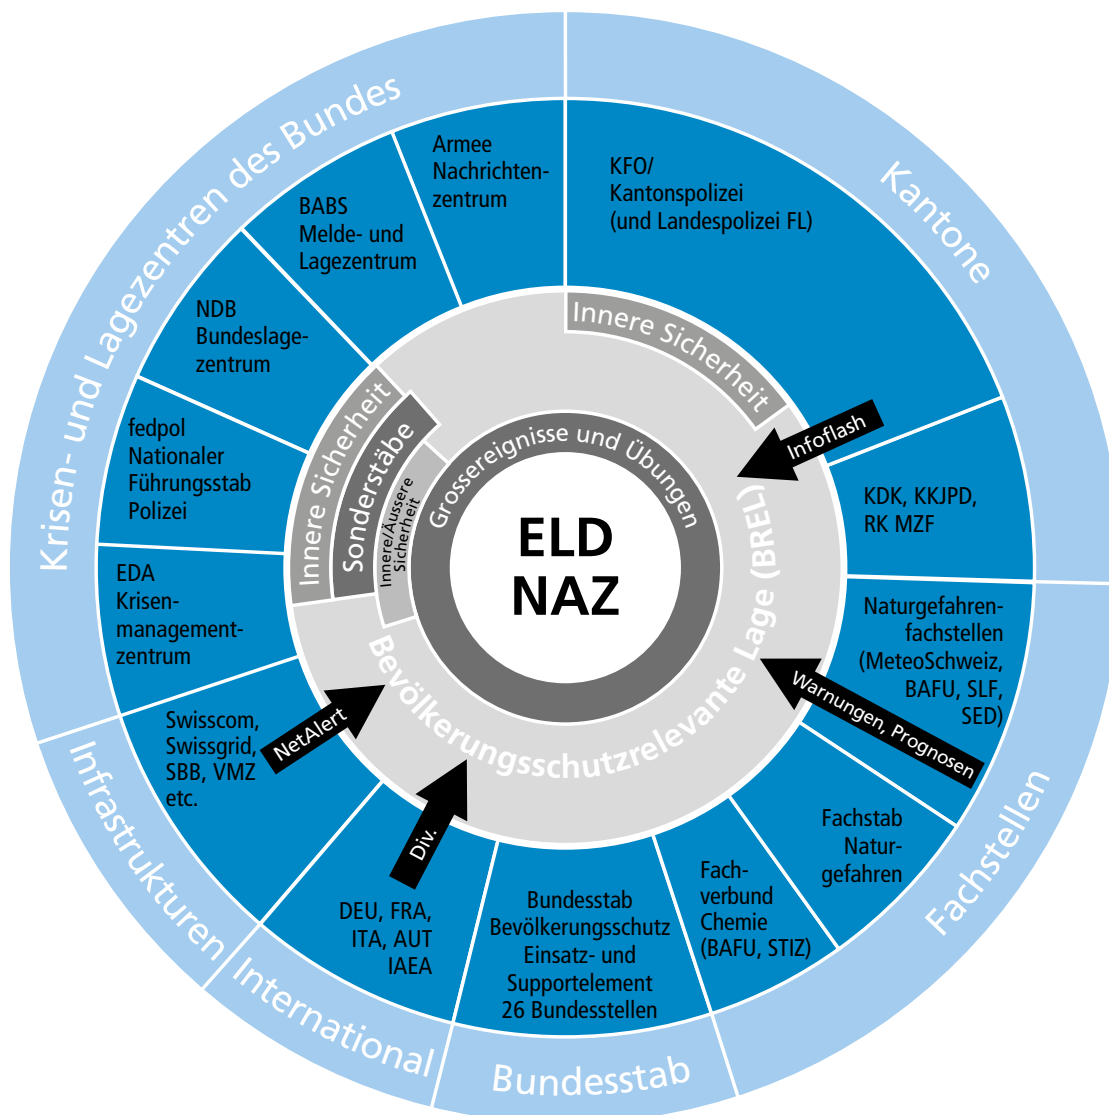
Krisen- und Lagezentren des Bundes

Kantone

Fachstellen

Bundesstab

International

Infrastrukturen

Armee Nachrichtenzentrum

BABS Melde- und Lagezentrum

NDB Bundeslagezentrum

fedpol Nationaler Führungsstab Polizei

EDA Krisenmanagementzentrum

KFO/ Kantonspolizei (und Landespolizei FL)

KDK, KKJPD, RK MZF

Naturgefahrenfachstellen (MeteoSchweiz, BAFU, SLF, SED)

Fachstab Naturgefahren

Fachverbund Chemie (BAFU, STIZ)

Bundesstab Bevölkerungsschutz Einsatz- und Supportelement 26 Bundesstellen

DEU, FRA, ITA, AUT IAEA

Swisscom, Swissgrid, SBB, VMZ etc.

Innere Sicherheit

Infoflash

Warnungen, Prognosen

Div.

NetAlert

Bevölkerungsschutzrelevante Lage (BREL)

Innere Sicherheit

Sonderstäbe

Innere/Äussere Sicherheit

Grossereignisse und Übungen

ELD
NAZ